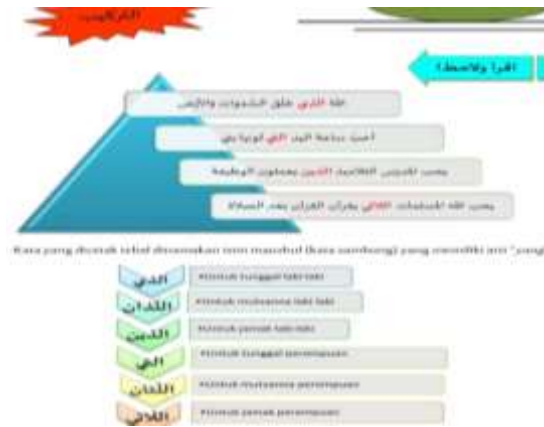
التراكيب

اقرأ ولاحظ

الله الذي خلق السموات والأرض

أحب بناية البيت التي اشتراها أبي

يحب المدرس التلاميذ الذين يعملون الوظيفة

يحب الله المسلمات اللاتي يقرأن القرآن بعد الصلاة

Kata yang dicetak tebal dinamakan isim mausuhul (kata sambung) yang memiliki arti "yang"

الذي	Untuk tunggal laki-laki

اللذان	Untuk mutsanna laki-laki

الذين	Untuk jamak laki-laki

التي	Untuk tunggal perempuan

اللتان	Untuk mutsanna perempuan

اللاتي	Untuk jamak perempuan